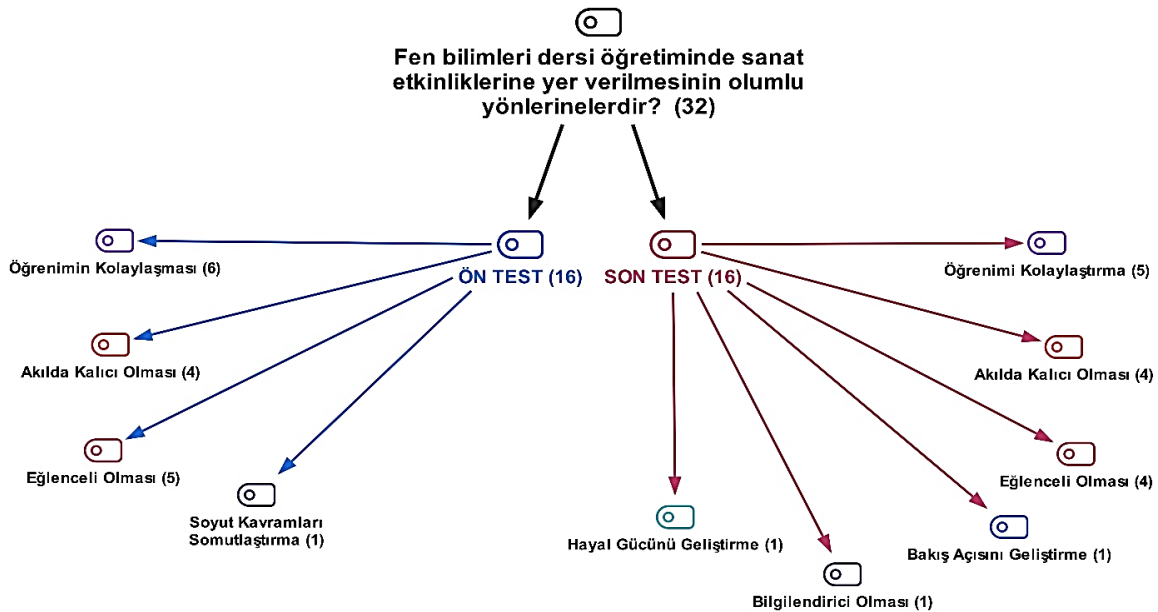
Fen bilimleri dersi öğretiminde sanat etkinliklerine yer verilmesinin olumlu yönlerinelerdir? (32)

ÖN TEST (16)

Öğrenimin Kolaylaşması (6)

Akılda Kalıcı Olması (4)

Eğlenceli Olması (5)

Soyut Kavramları Somutlaştırma (1)

SON TEST (16)

Öğrenimi Kolaylaştırma (5)

Akılda Kalıcı Olması (4)

Eğlenceli Olması (4)

Bakış Açısını Geliştirme (1)

Hayal Gücünü Geliştirme (1)

Bilgilendirici Olması (1)